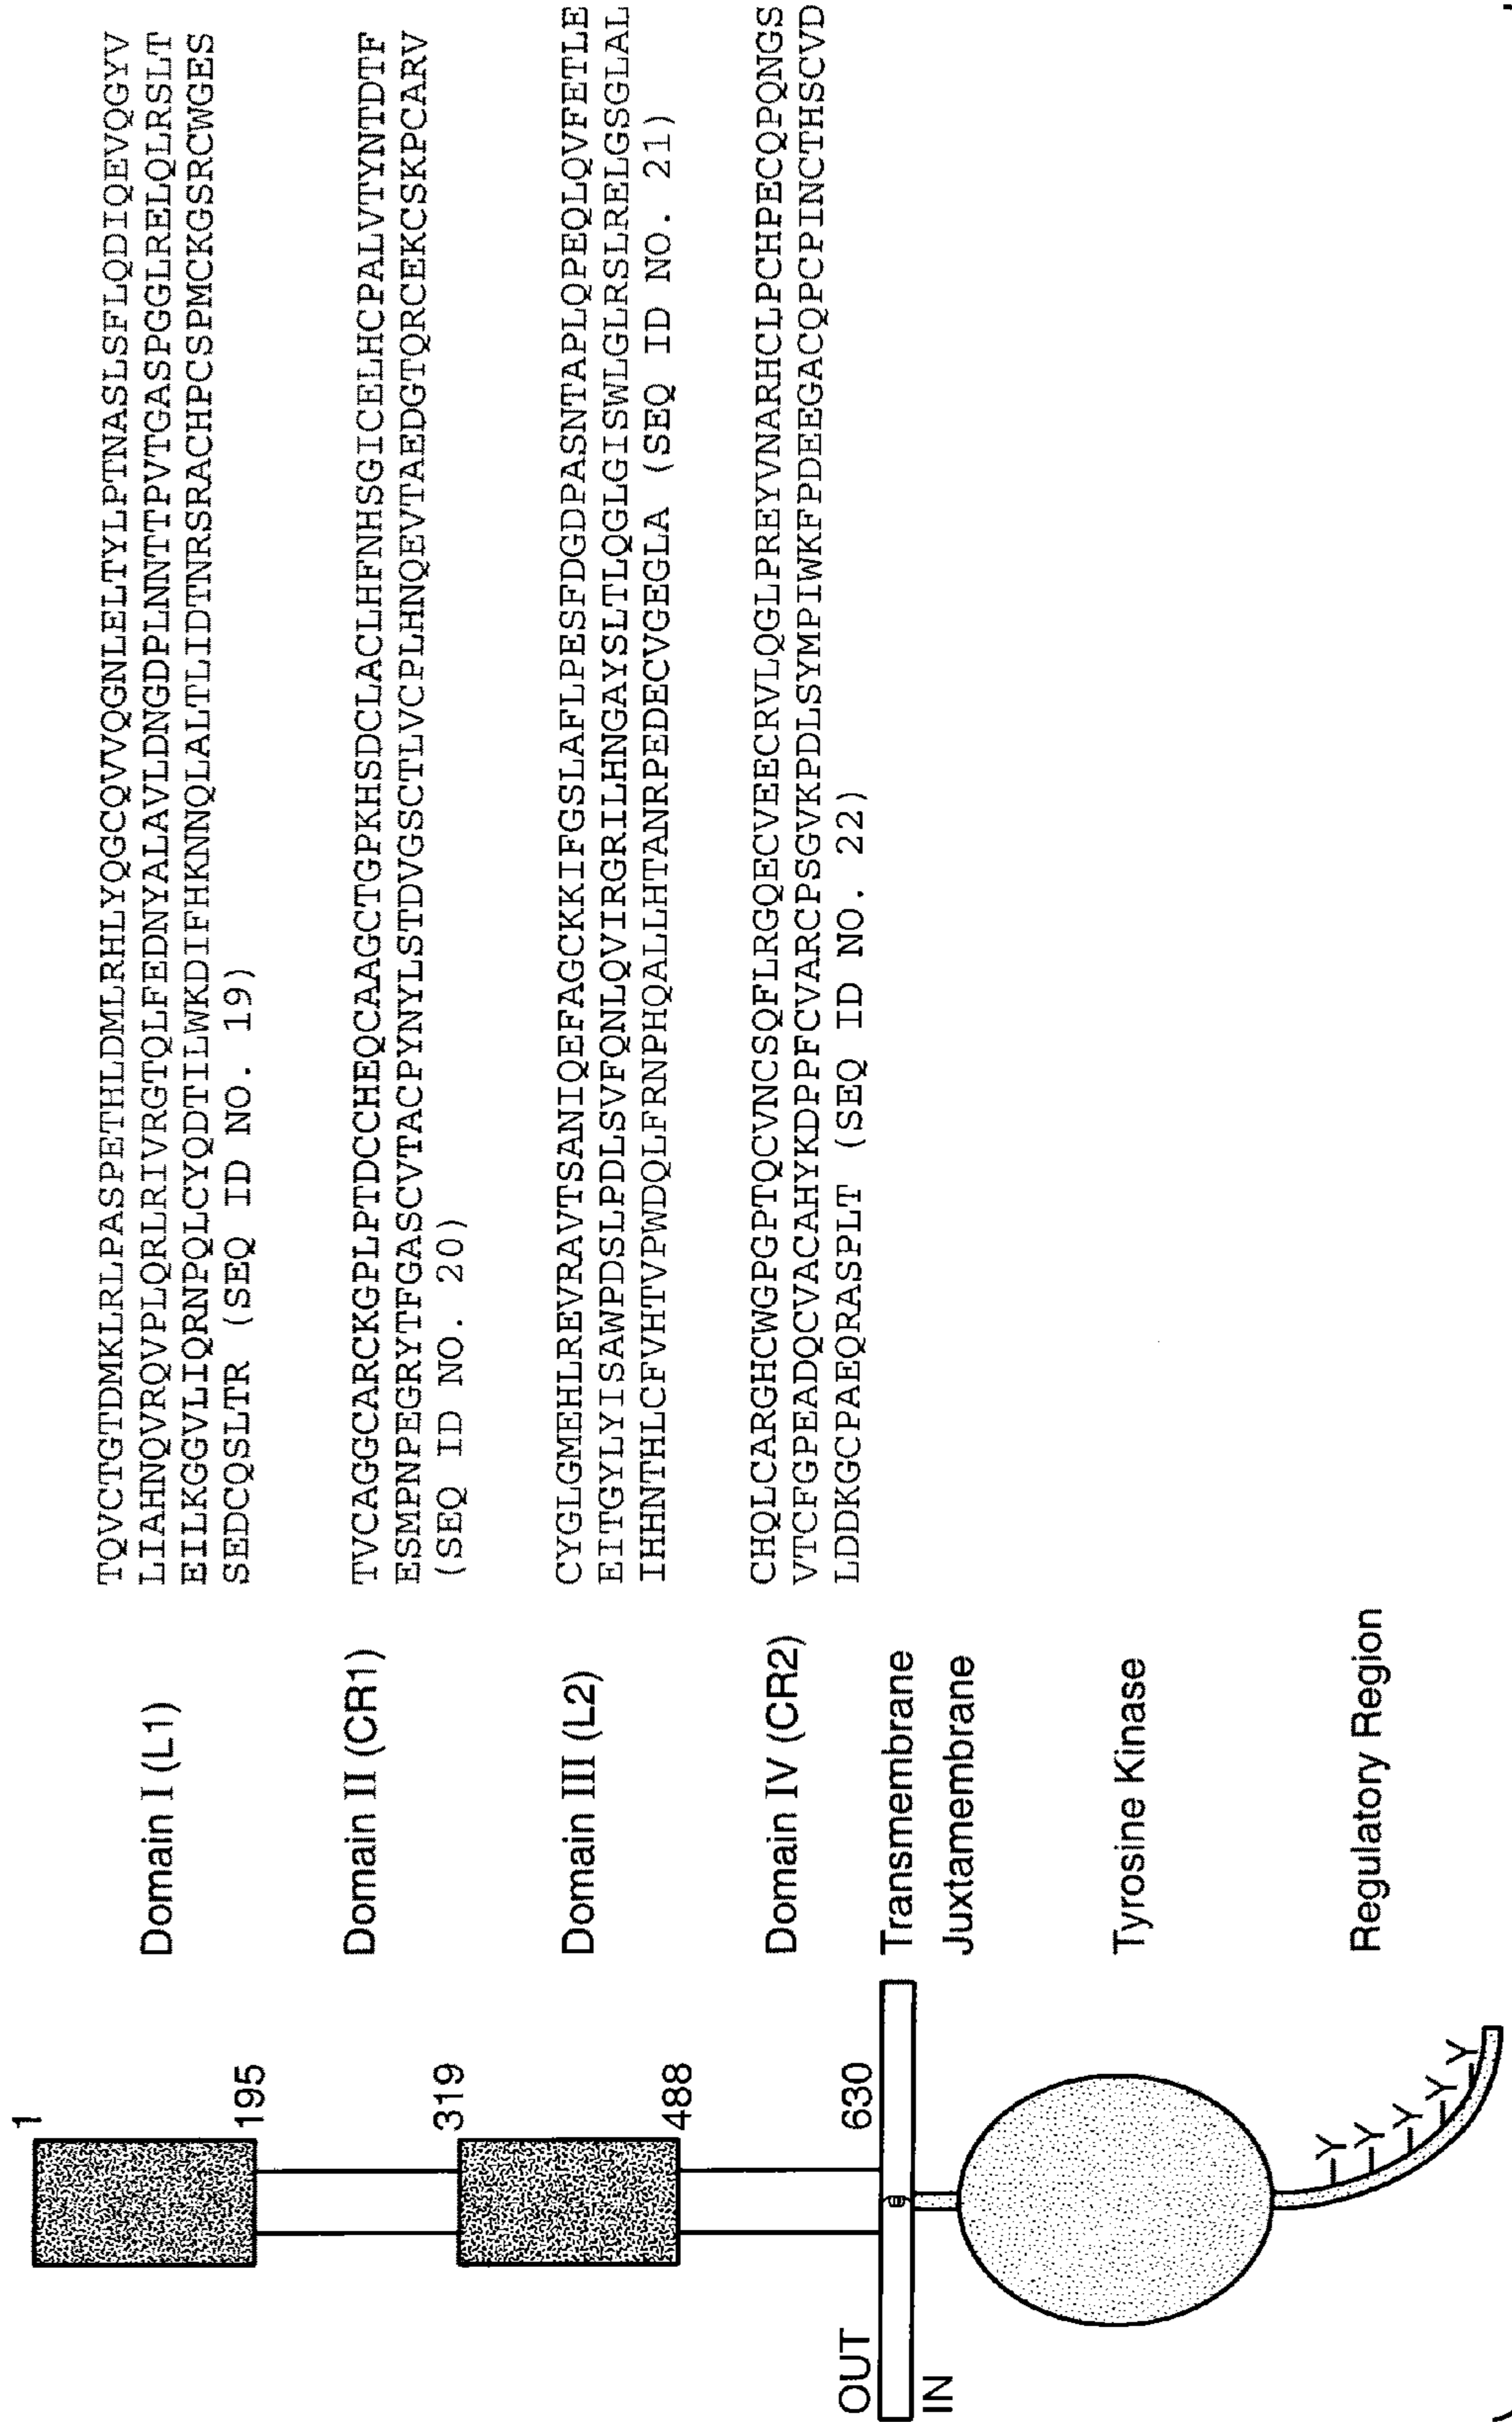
1
195
319
488
630
OUT
IN

Domain I (L1)

TQVCTGTDMKLRLPASPETHLDMLRHLYQGCQVVQGNLELTYLPTNASLSFLQDIQEVQGYV LIAHNQVRQVPLQRLRIVRGTQLFEDNYALAVLDNGDPLNNTTPVTGASPGGLRELQLRSLT EILKGGVLIQRNPQLCYQDTILWKDIFHKNNQLALTLIDTNRSRACHPCSPMCKGSRCWGES SEDCQSLTR (SEQ ID NO. 19)

Domain II (CR1)

TVCAGGCARCKGPLPTDCCHEQCAAGCTGPKHSDCLACLHFNHSGICELHCPALVTYNTDTF ESMPNPEGRYTFGASCVTACPYNYLSTDVGSCTLVCPLHNQEVTAEDGTQRCEKCSKPCARV (SEQ ID NO. 20)

Domain III (L2)

CYGLGMEHLREVRAVTSANIQEFAGCKKIFGSLAFLPESFDGDPASNTAPLQPEQLQVFETLE EITGYLYISAWPDSLPDLSVFQNLQVIRGRILHNGAYSLTLQGLGISWLGLRSLRELGSGLAL IHHNTHLCFVHTVPWDQLFRNPHQALLHTANRPEDECVGEGLA (SEQ ID NO. 21)

Domain IV (CR2)

CHQLCARGHCWGPGPTQCVNCSQFLRGQECVEECRVLQGLPREYVNARHCLPCHPECQPQNGS VTCFGPEADQCVACAHYKDPPFCVARCPSGVKPDLSYMPIWKFPDEEGACQPCPINCTHSCVD LDDKGCPAEQRASPLT (SEQ ID NO. 22)

Transmembrane
Juxtamembrane

Tyrosine Kinase

Regulatory Region